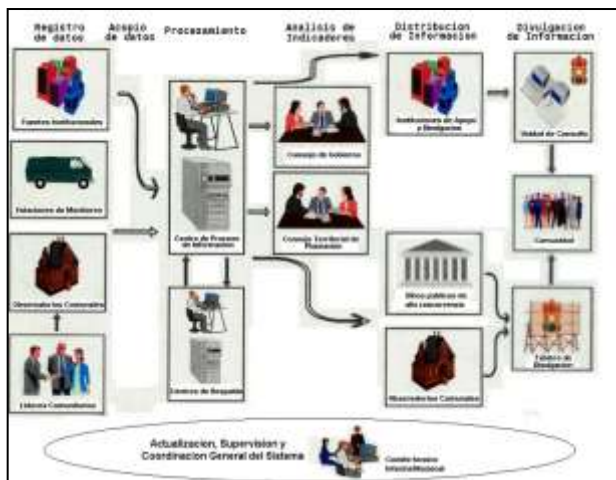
Registro de datos

Acopio de datos

Procesamiento

Analisis de Indicadores

Distribucion de Informacion

Divulgacion de Informacion

Fuentes Institucionales

Estaciones de Monitoreo

Observatorios Comunales

Lideres Comunitarios

Centro de Proceso de Informacion

Centros de Respaldo

Consejo de Gobierno

Consejo Territorial de Planeacion

Instituciones de Apoyo y Divulgacion

Sitios publicos de alta concurrencia

Observatorios Comunales

Unidad de Consulta

Comunidad

Tablero de Divulgacion

Actualizacion, Supervision y Coordinacion General del Sistema

Comite tecnico Interinstitucional